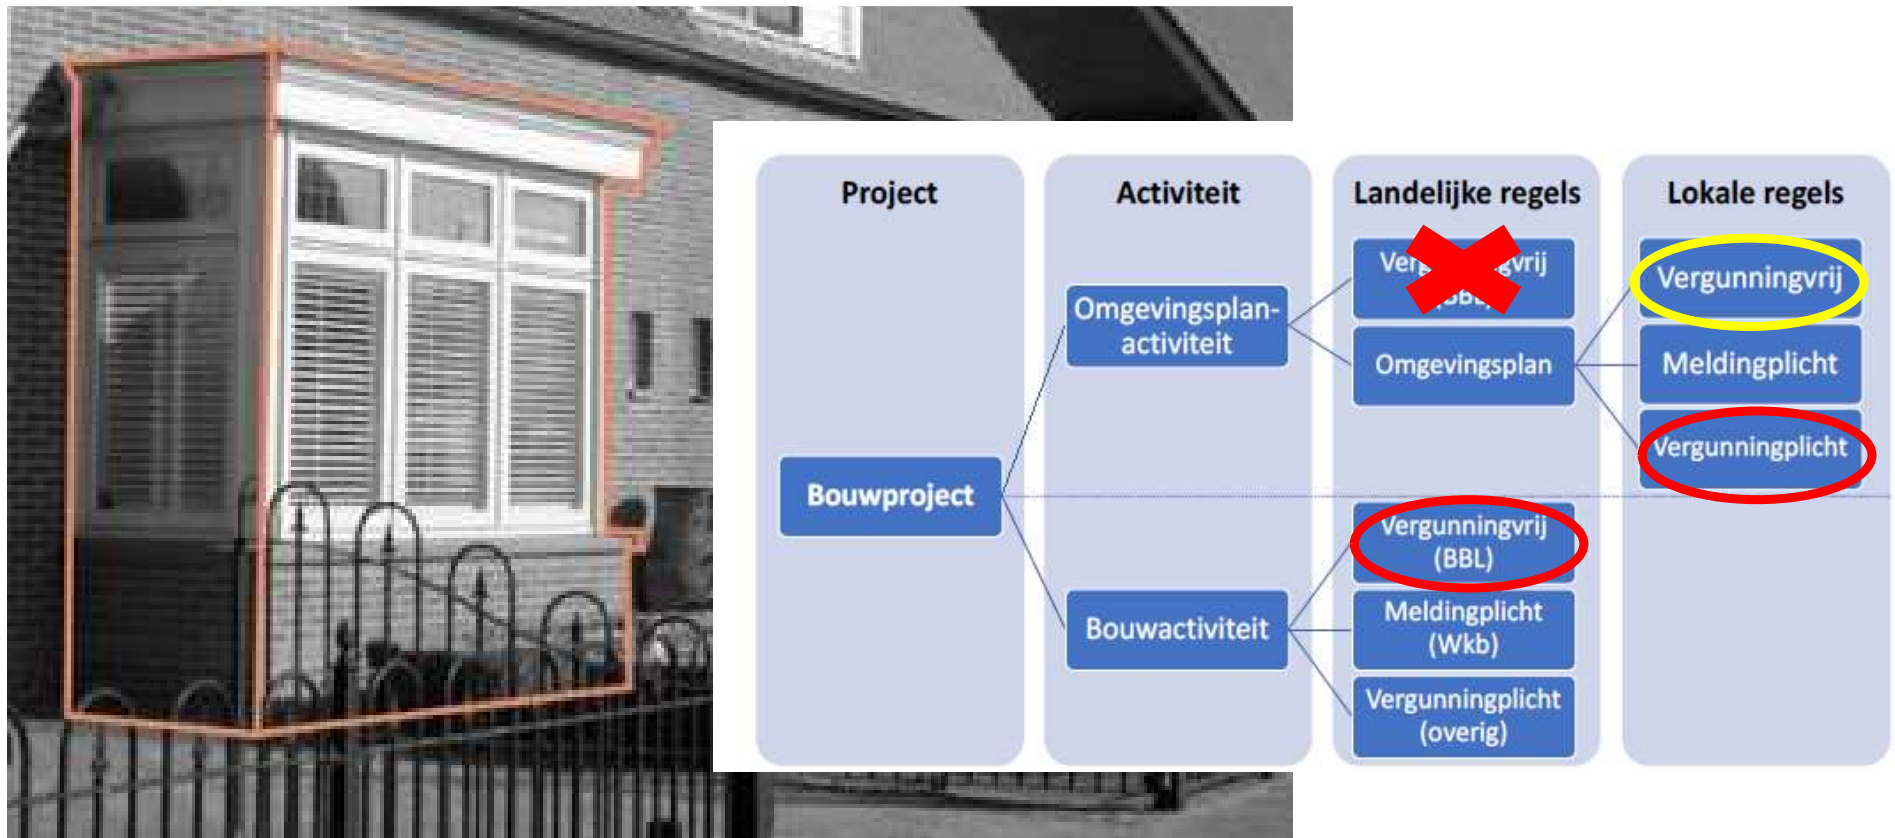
Project

Bouwproject

Activiteit

Omgevingsplan-activiteit

Bouwactiviteit

Landelijke regels

Ver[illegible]gvrij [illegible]BBL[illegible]

Omgevingsplan

Vergunningvrij (BBL)

Meldingplicht (Wkb)

Vergunningplicht (overig)

Lokale regels

Vergunningvrij

Meldingplicht

Vergunningplicht